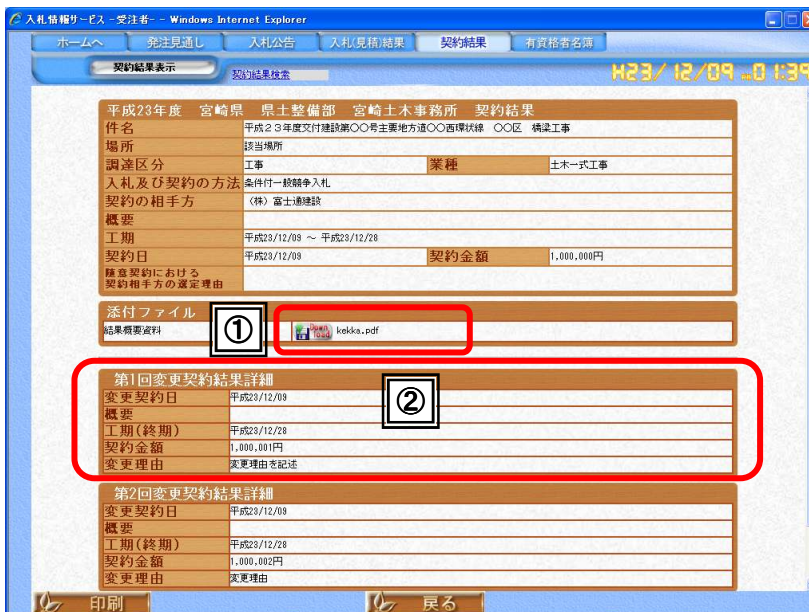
入札情報サービス -受注者- - Windows Internet Explorer

ホームへ | 発注見通し | 入札公告 | 入札(見積)結果 | 契約結果 | 有資格者名簿

契約結果表示

契約結果検索

H23/12/09 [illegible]

平成23年度　宮崎県　県土整備部　宮崎土木事務所　契約結果

| 件名 | 平成２３年度交付建設第○○号主要地方道○○西環状線　○○区　橋梁工事 | | |
|---|---|---|---|
| 場所 | 該当場所 | | |
| 調達区分 | 工事 | 業種 | 土木一式工事 |
| 入札及び契約の方法 | 条件付一般競争入札 | | |
| 契約の相手方 | （株）富士通建設 | | |
| 概要 | | | |
| 工期 | 平成23/12/09 ～ 平成23/12/28 | | |
| 契約日 | 平成23/12/09 | 契約金額 | 1,000,000円 |
| 随意契約における契約相手方の選定理由 | | | |

添付ファイル

結果概要資料　①　Down load　kekka.pdf

第1回変更契約結果詳細　②

| 変更契約日 | 平成23/12/09 |
|---|---|
| 概要 | |
| 工期(終期) | 平成23/12/28 |
| 契約金額 | 1,000,001円 |
| 変更理由 | 変更理由を記述 |

第2回変更契約結果詳細

| 変更契約日 | 平成23/12/09 |
|---|---|
| 概要 | |
| 工期(終期) | 平成23/12/28 |
| 契約金額 | 1,000,002円 |
| 変更理由 | 変更理由 |

印刷

戻る